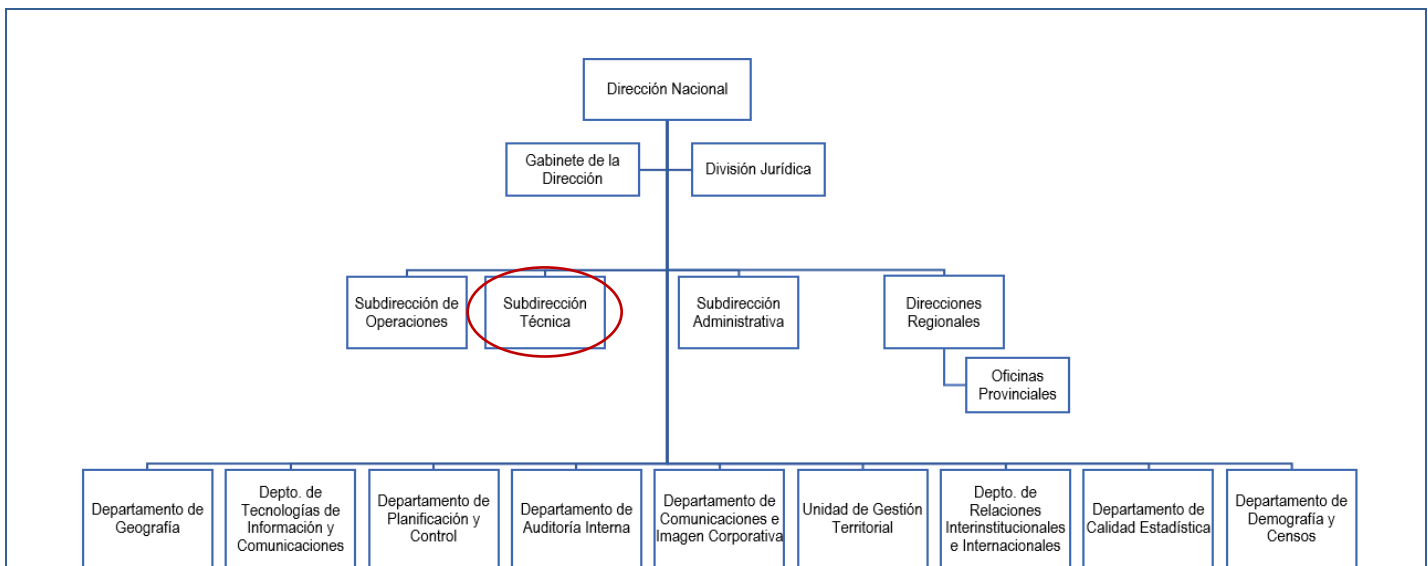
Dirección Nacional

Gabinete de la Dirección

División Jurídica

Subdirección de Operaciones

Subdirección Técnica

Subdirección Administrativa

Direcciones Regionales

Oficinas Provinciales

Departamento de Geografía

Depto. de Tecnologías de Información y Comunicaciones

Departamento de Planificación y Control

Departamento de Auditoría Interna

Departamento de Comunicaciones e Imagen Corporativa

Unidad de Gestión Territorial

Depto. de Relaciones Interinstitucionales e Internacionales

Departamento de Calidad Estadística

Departamento de Demografía y Censos